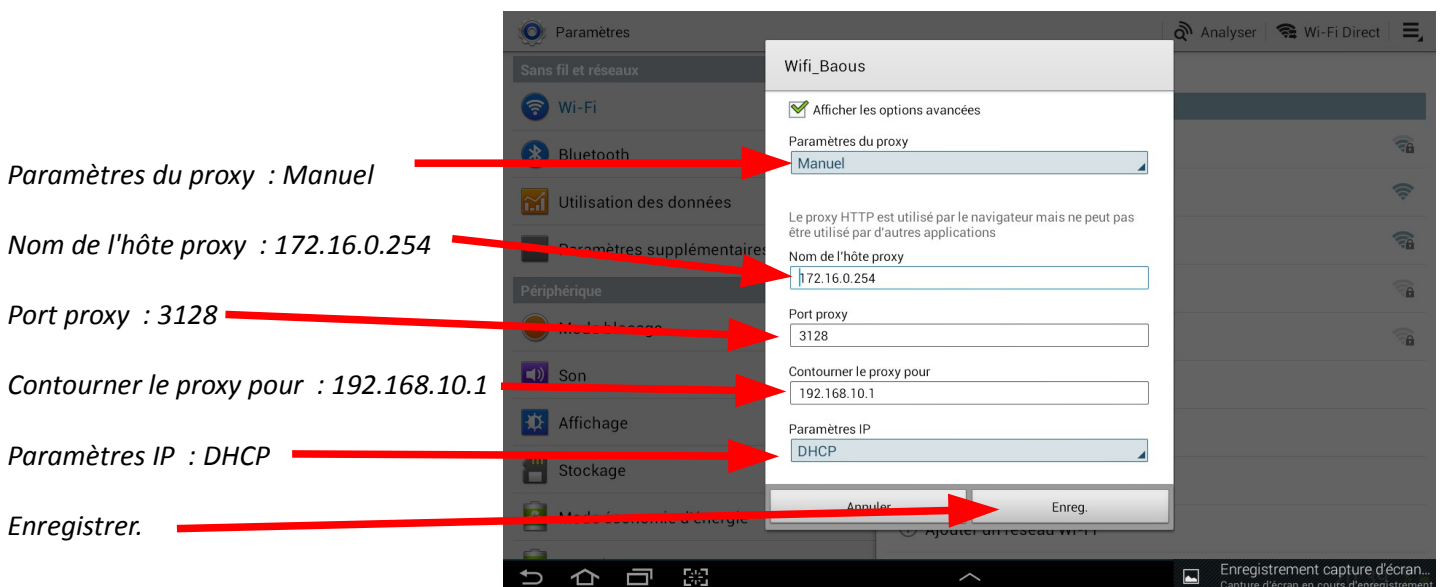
Paramètres du proxy : Manuel

Nom de l'hôte proxy : 172.16.0.254

Port proxy : 3128

Contourner le proxy pour : 192.168.10.1

Paramètres IP : DHCP

Enregistrer.

Paramètres

Analyser

Wi-Fi Direct

Sans fil et réseaux

Wi-Fi

Bluetooth

Utilisation des données

Paramètres supplémentaires

Périphérique

Mode blocage

Son

Affichage

Stockage

Mode économie d'énergie

Ajouter un réseau Wi-Fi

Wifi_Baous

Afficher les options avancées

Paramètres du proxy

Manuel

Le proxy HTTP est utilisé par le navigateur mais ne peut pas être utilisé par d'autres applications

Nom de l'hôte proxy

172.16.0.254

Port proxy

3128

Contourner le proxy pour

192.168.10.1

Paramètres IP

DHCP

Annuler

Enreg.

Enregistrement capture d'écran...

Capture d'écran en cours d'enregistrement